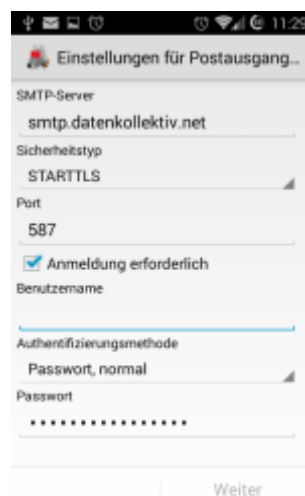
11:29

Einstellungen für Postausgang...

SMTP-Server

smtp.datenkollektiv.net

Sicherheitstyp

STARTTLS

Port

587

Anmeldung erforderlich

Benutzername

Authentifizierungsmethode

Passwort, normal

Passwort

••••••••••••••••

Weiter